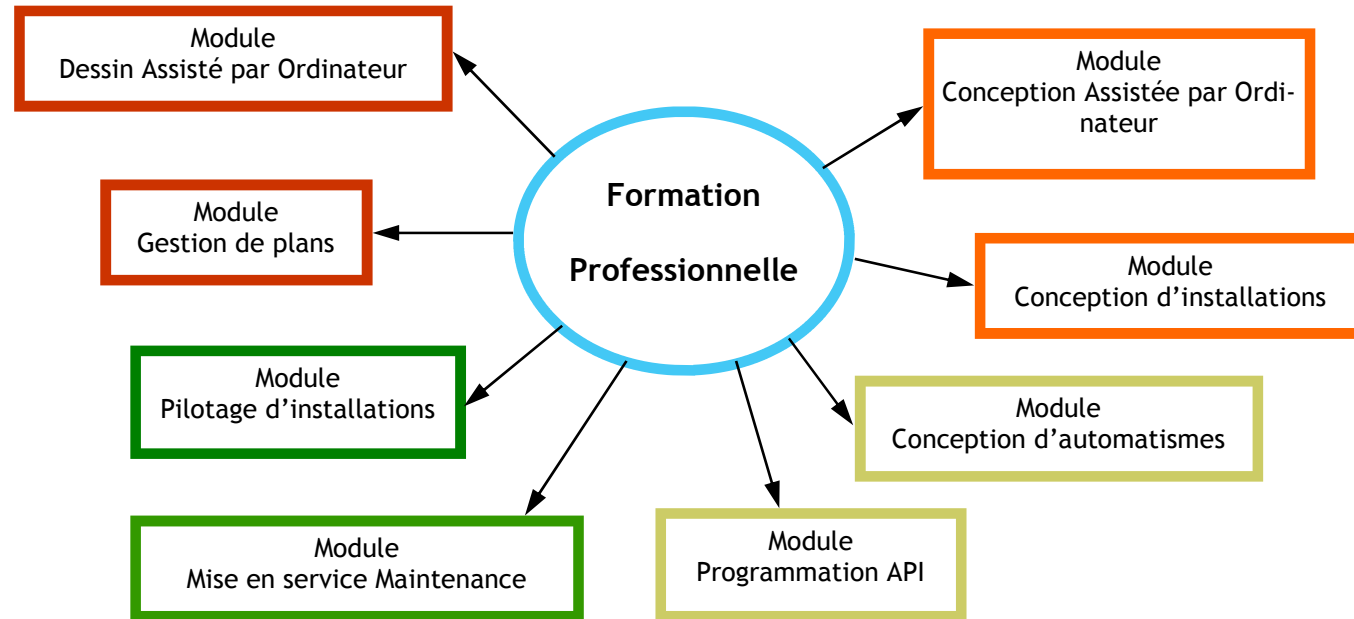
Formation

Professionnelle

Module
Dessin Assisté par Ordinateur

Module
Conception Assistée par Ordinateur

Module
Gestion de plans

Module
Conception d'installations

Module
Pilotage d'installations

Module
Conception d'automatismes

Module
Mise en service Maintenance

Module
Programmation API